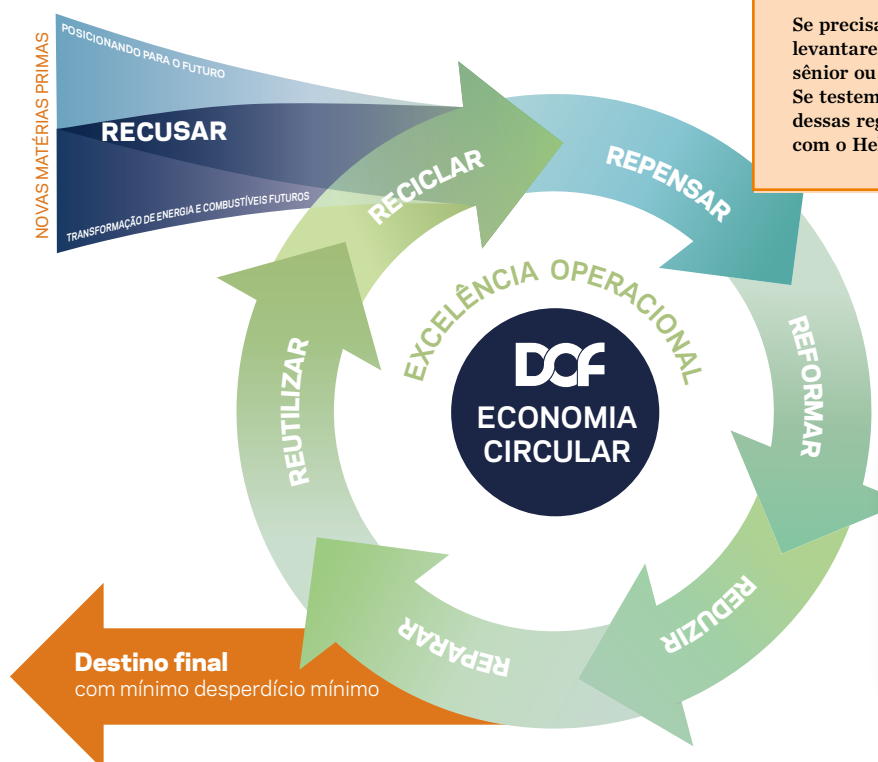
NOVAS MATÉRIAS PRIMAS

POSICIONANDO PARA O FUTURO

RECUSAR

TRANSFORMAÇÃO DE ENERGIA E COMBUSTÍVEIS FUTUROS

Se precisa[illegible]
levantare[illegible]
sênior ou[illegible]
Se testem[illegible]
dessas reg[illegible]
com o He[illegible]

RECICLAR

REPENSAR

EXCELÊNCIA OPERACIONAL

REUTILIZAR

DOF

ECONOMIA CIRCULAR

REFORMAR

REDUZIR

REPARAR

Destino final
com mínimo desperdício mínimo